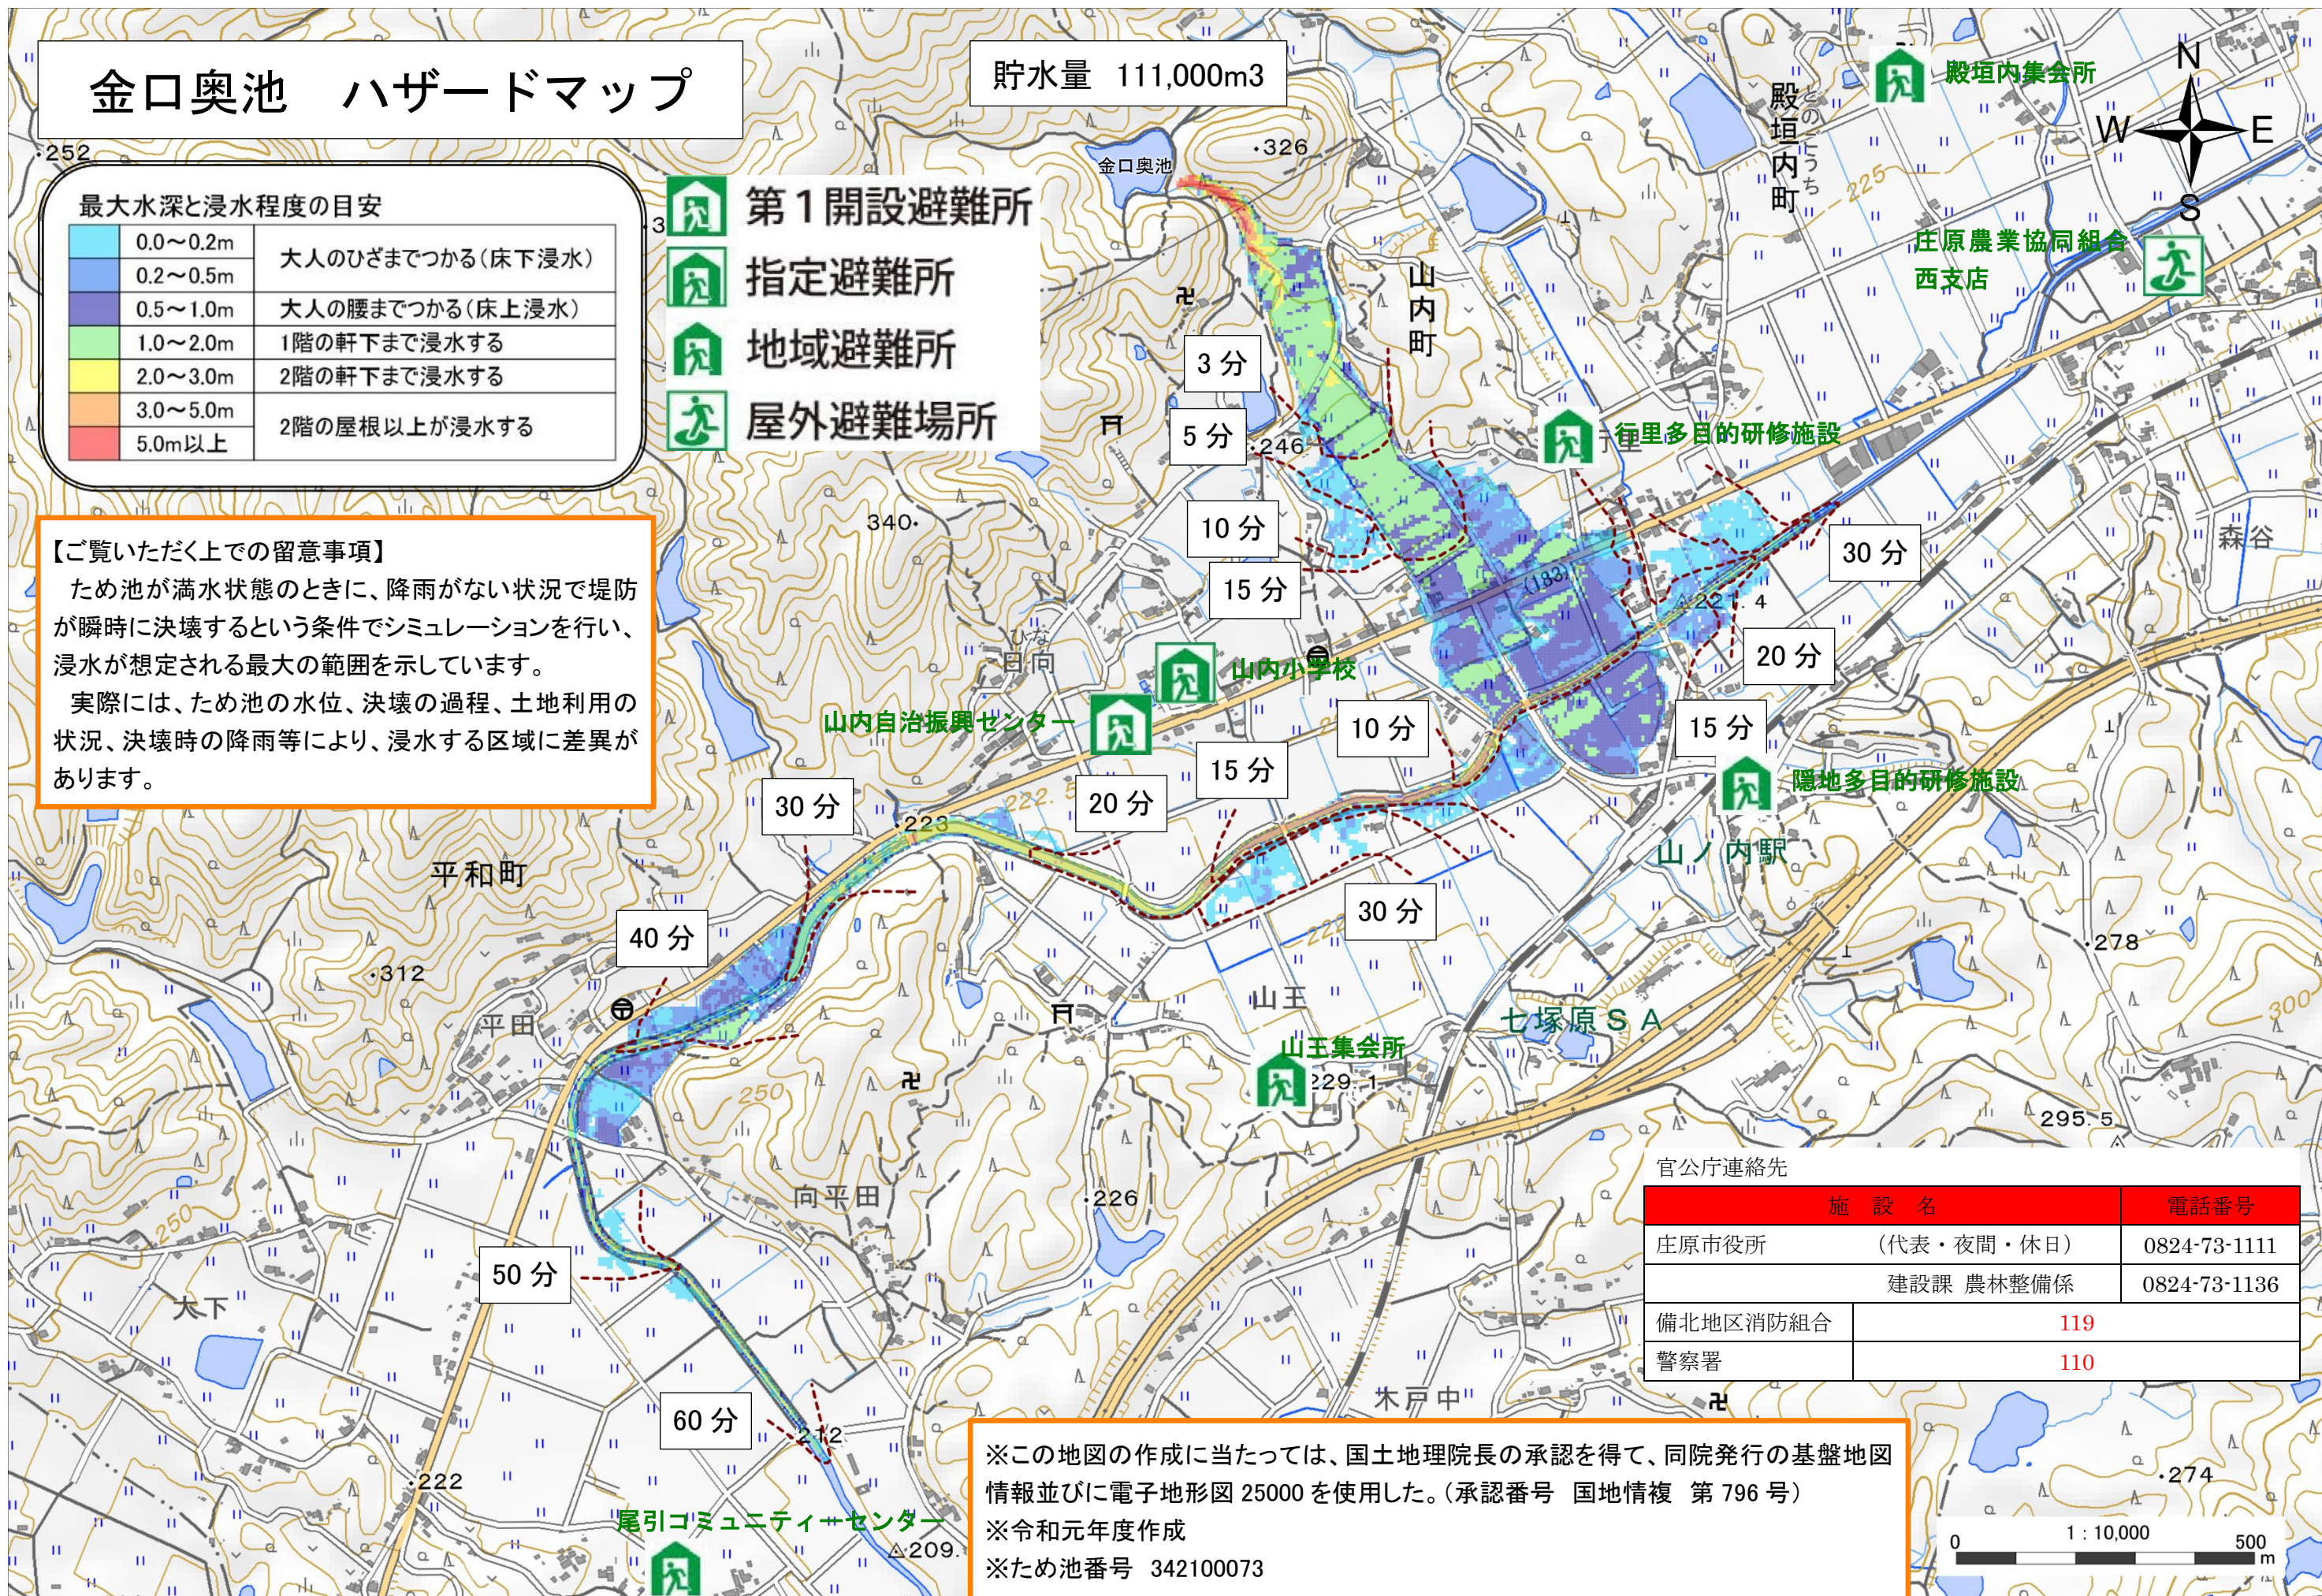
金口奥池　ハザードマップ

貯水量　111,000m3

最大水深と浸水程度の目安

| | |
|---|---|
| 0.0〜0.2m | 大人のひざまでつかる(床下浸水) |
| 0.2〜0.5m | |
| 0.5〜1.0m | 大人の腰までつかる(床上浸水) |
| 1.0〜2.0m | 1階の軒下まで浸水する |
| 2.0〜3.0m | 2階の軒下まで浸水する |
| 3.0〜5.0m | 2階の屋根以上が浸水する |
| 5.0m以上 | |

第１開設避難所
指定避難所
地域避難所
屋外避難場所

【ご覧いただく上での留意事項】
ため池が満水状態のときに、降雨がない状況で堤防が瞬時に決壊するという条件でシミュレーションを行い、浸水が想定される最大の範囲を示しています。
実際には、ため池の水位、決壊の過程、土地利用の状況、決壊時の降雨等により、浸水する区域に差異があります。

金口奥池
.252
.326
.246
340.
.312
.226
.278
295.5
.274
.222
△209
229.1
223
222
212
225
250
300
183

殿垣内町
山内町
日向
平和町
平田
山王
向平田
大下
木戸中
森谷
山ノ内駅
七塚原ＳＡ

殿垣内集会所
庄原農業協同組合西支店
行里多目的研修施設
山内小学校
山内自治振興センター
隠地多目的研修施設
山王集会所
尾引コミュニティーセンター

3分
5分
10分
15分
30分
20分
15分
10分
15分
20分
30分
30分
40分
50分
60分

N
W
E
S

官公庁連絡先

| 施　設　名 | | 電話番号 |
|---|---|---|
| 庄原市役所 | (代表・夜間・休日) | 0824-73-1111 |
| | 建設課　農林整備係 | 0824-73-1136 |
| 備北地区消防組合 | 119 | |
| 警察署 | 110 | |

※この地図の作成に当たっては、国土地理院長の承認を得て、同院発行の基盤地図情報並びに電子地形図25000を使用した。(承認番号　国地情複　第796号)
※令和元年度作成
※ため池番号　342100073

0　1：10,000　500 m